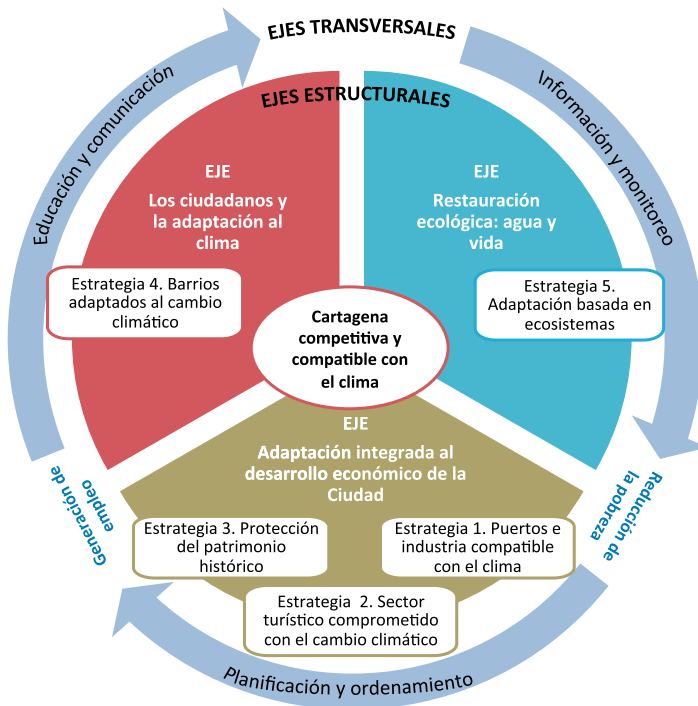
EJES TRANSVERSALES

Educación y comunicación

Información y monitoreo

EJES ESTRUCTURALES

EJE

Los ciudadanos y la adaptación al clima

Estrategia 4. Barrios adaptados al cambio climático

EJE

Restauración ecológica: agua y vida

Estrategia 5. Adaptación basada en ecosistemas

Cartagena competitiva y compatible con el clima

EJE

Adaptación integrada al desarrollo económico de la Ciudad

Estrategia 3. Protección del patrimonio histórico

Estrategia 1. Puertos e industria compatible con el clima

Estrategia 2. Sector turístico comprometido con el cambio climático

Generación de empleo

Reducción de la pobreza

Planificación y ordenamiento